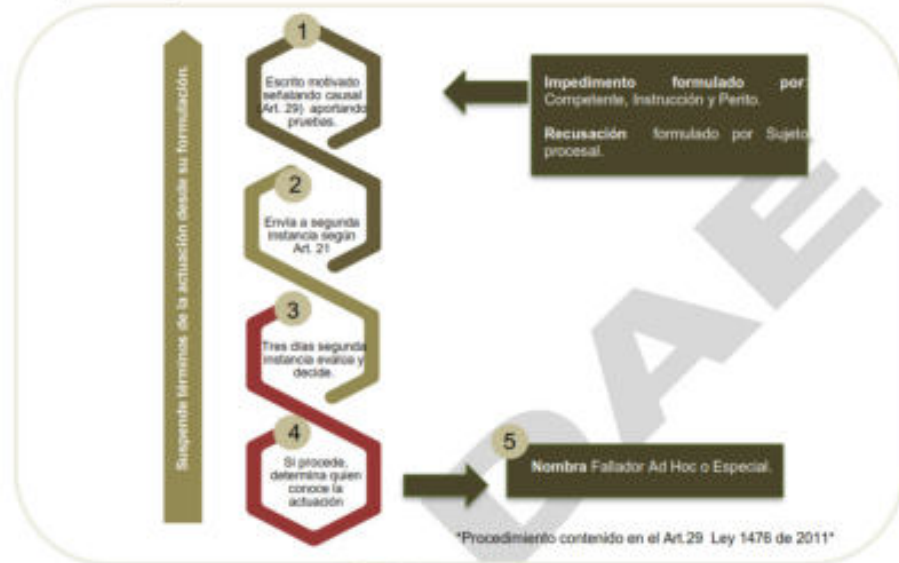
Suspende términos de la actuación desde su formulación

1

Escrito motivado señalando causal (Art. 29) aportando pruebas.

Impedimento formulado por: Competente, Instrucción y Perito.

Recusación formulado por Sujeto procesal.

2

Envía a segunda instancia según Art. 21

3

Tres días segunda instancia evalúa y decide.

4

Si procede, determina quien conoce la actuación

5

Nombra Fallador Ad Hoc o Especial.

*Procedimiento contenido en el Art.29 Ley 1476 de 2011*

DAE